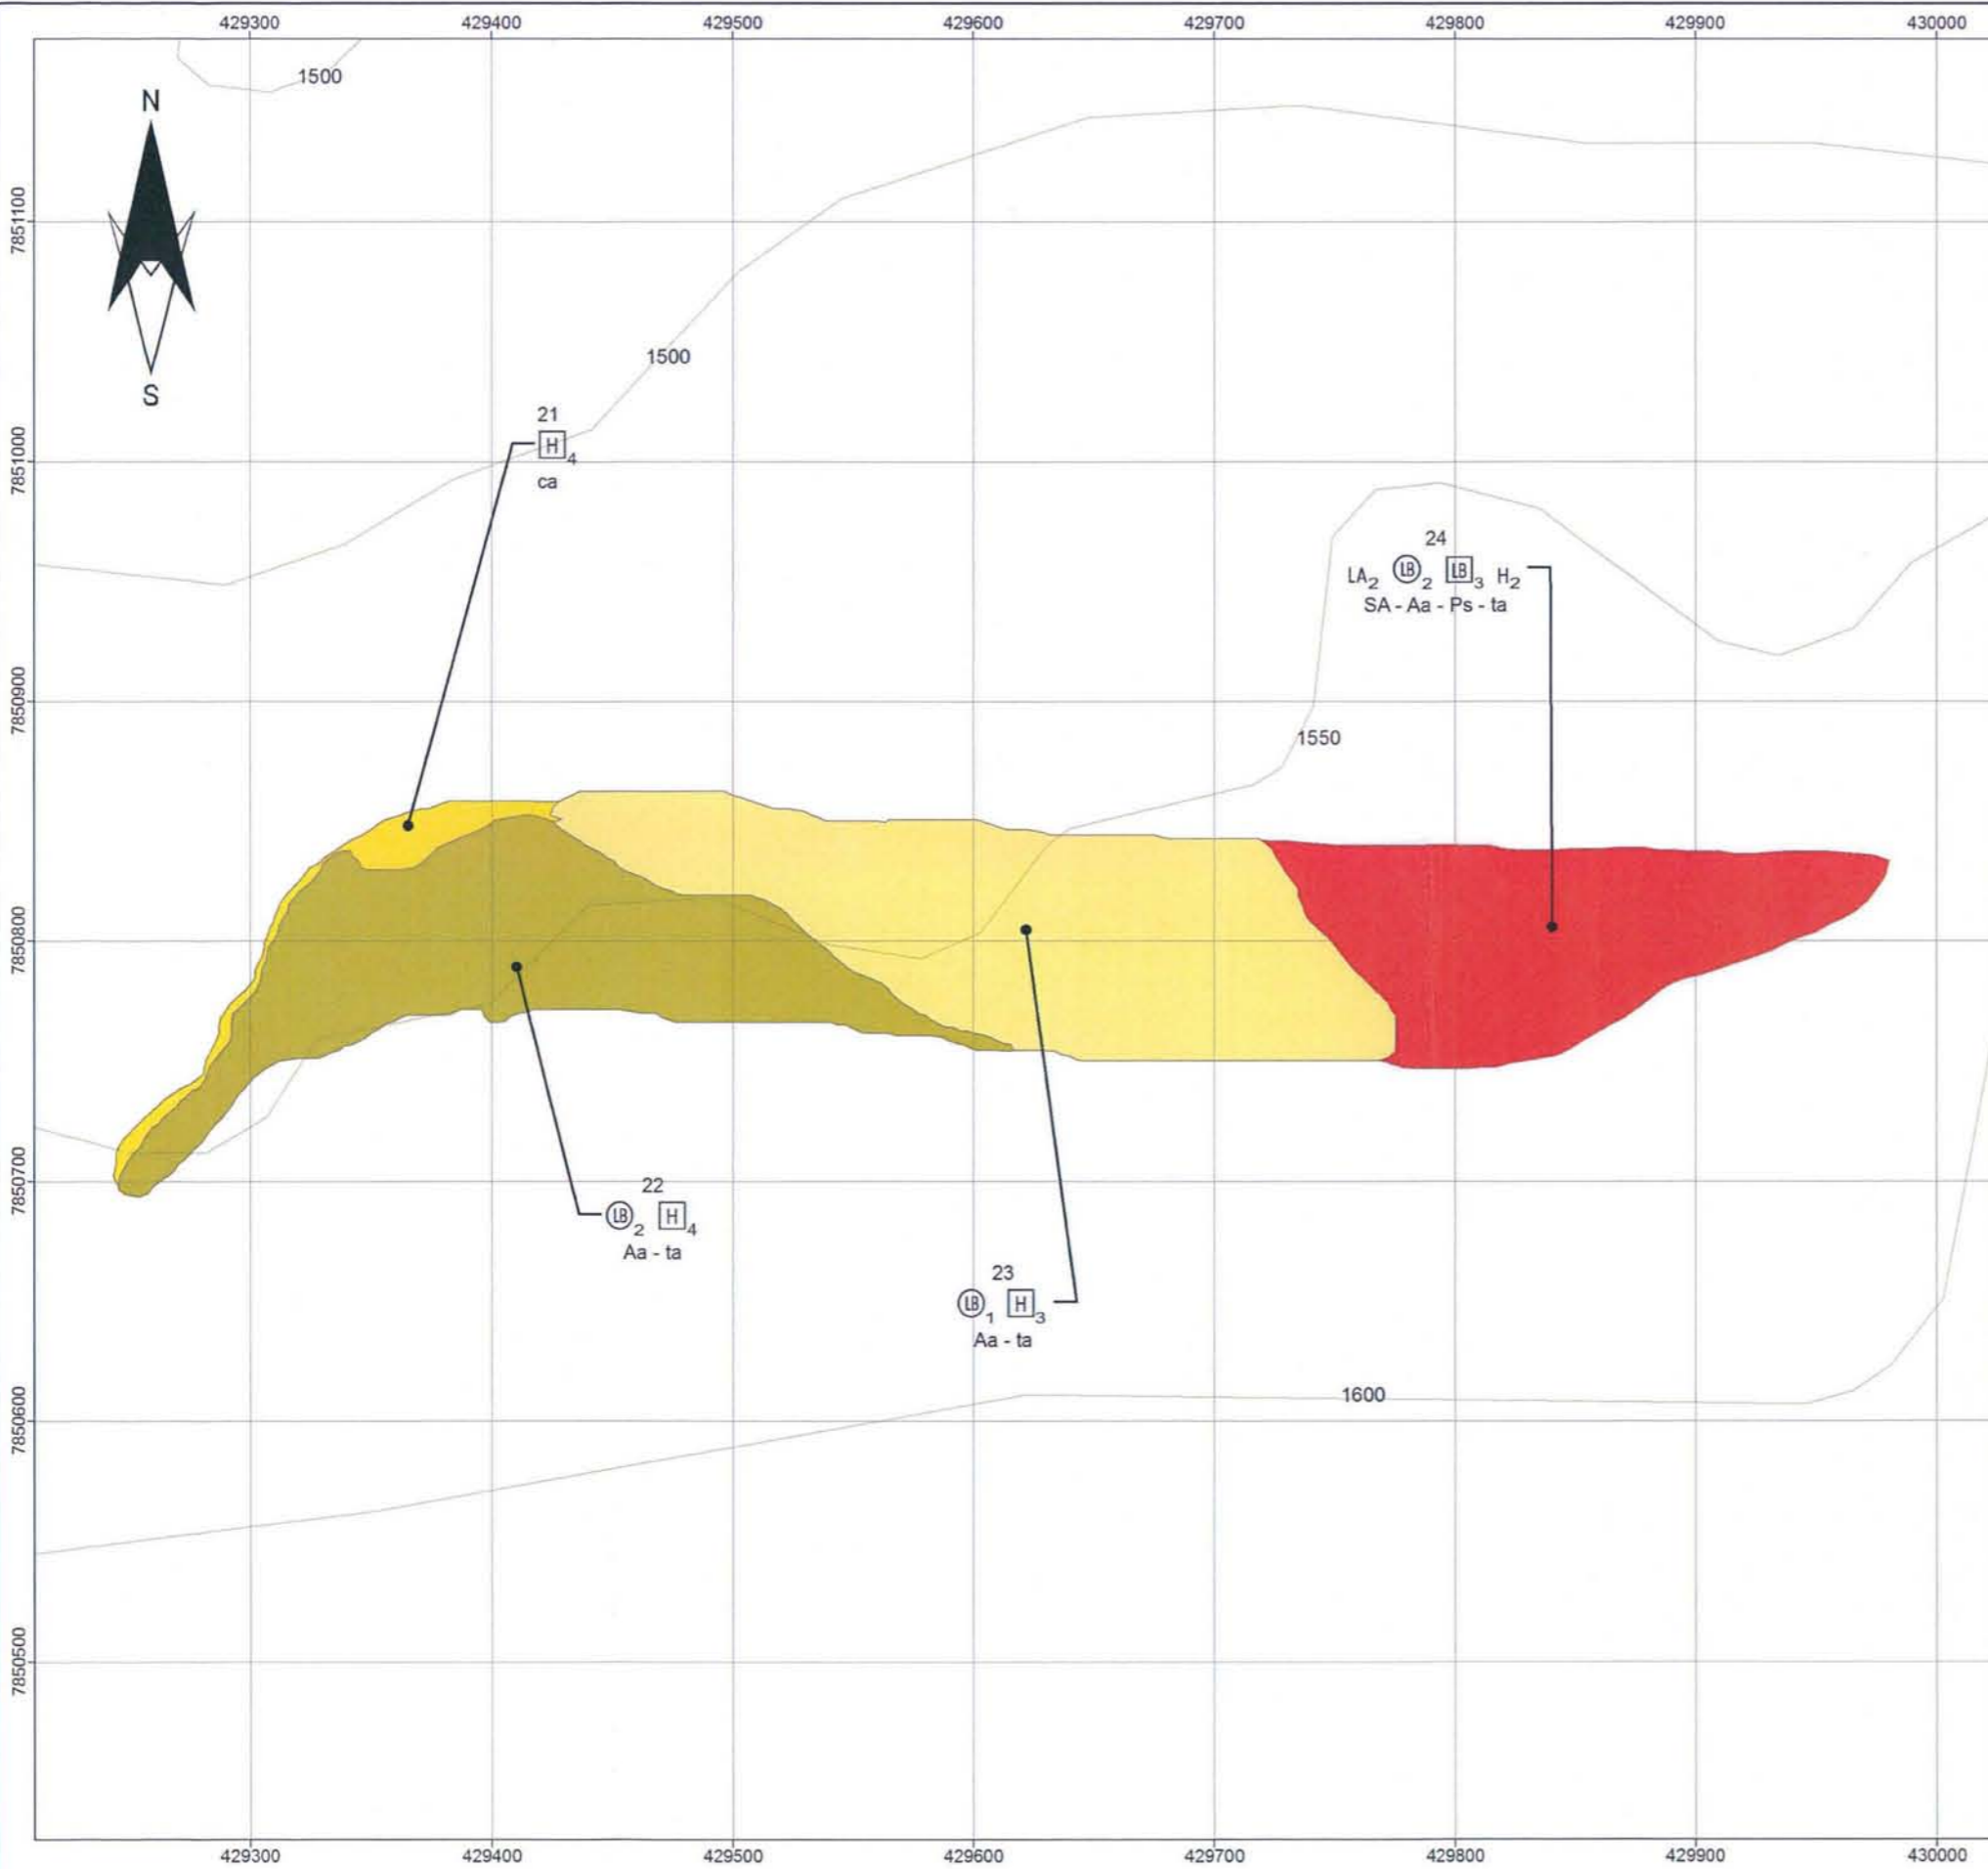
429300 429400 429500 429600 429700 429800 429900 430000

1500

N

S

7851100

1500

21
$\boxed{H}_4$
ca

7851000

24
$LA_2$ Ⓛ$B_2$ $\boxed{LB}_3$ $H_2$
SA - Aa - Ps - ta

7850900

1550

7850800

7850700

22
Ⓛ$B_2$ $\boxed{H}_4$
Aa - ta

23
Ⓛ$B_1$ $\boxed{H}_3$
Aa - ta

1600

7850600

7850500

429300 429400 429500 429600 429700 429800 429900 430000